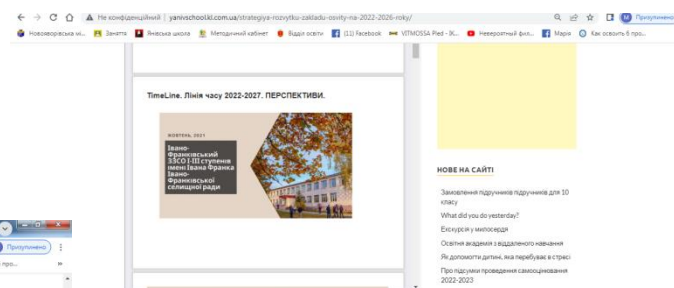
Не конфіденційний | yanivschoolkl.com.ua/strategiya-rozvytku-zakladu-osvity-na-2022-2026-roky/

Призупинено

Новояворівська мі... Заняття Янівська школа Методичний кабінет Відділ освіти (11) Facebook VITMOSSA Pied - IK... Невероятный фил... Марія Как освоить 6 про...

TimeLine. Лінія часу 2022-2027. ПЕРСПЕКТИВИ.

ЖОВТЕНЬ, 2021

Івано-Франківський ЗЗСО I-III ступенів імені Івана Франка Івано-Франківської селищної ради

НОВЕ НА САЙТІ

Замовлення підручників підручників для 10 класу

What did you do yesterday?

Екскурсія у милосердя

Освітня академія з віддаленого навчання

Як допомогти дитині, яка перебуває в стресі

Про підсумки проведення самооцінювання 2022-2023

Призупинено

про...